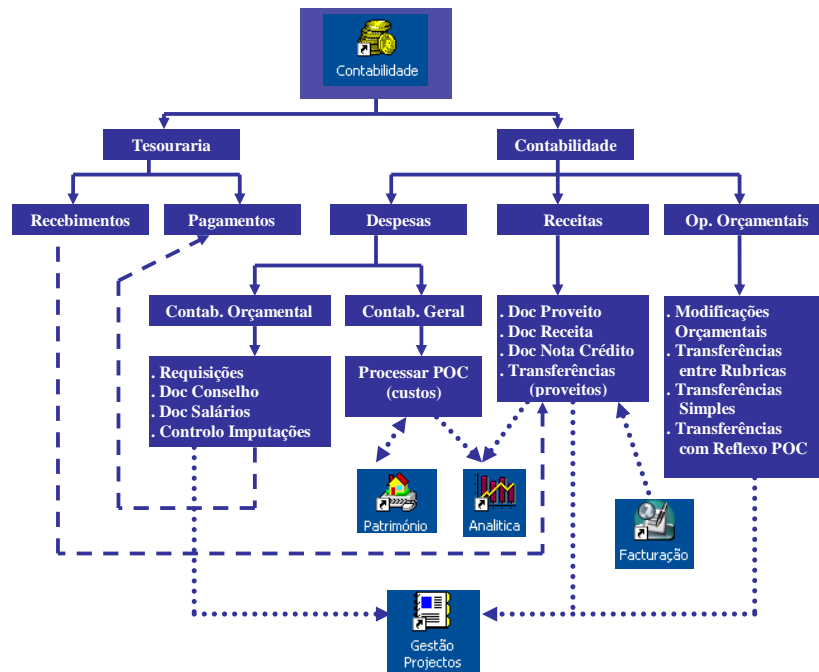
Contabilidade

Tesouraria

Contabilidade

Recebimentos

Pagamentos

Despesas

Receitas

Op. Orçamentais

Contab. Orçamental

Contab. Geral

. Doc Proveito
. Doc Receita
. Doc Nota Crédito
. Transferências (proveitos)

. Modificações Orçamentais
. Transferências entre Rubricas
. Transferências Simples
. Transferências com Reflexo POC

. Requisições
. Doc Conselho
. Doc Salários
. Controlo Imputações

Processar POC (custos)

Património

Analitica

Facturação

Gestão Projectos